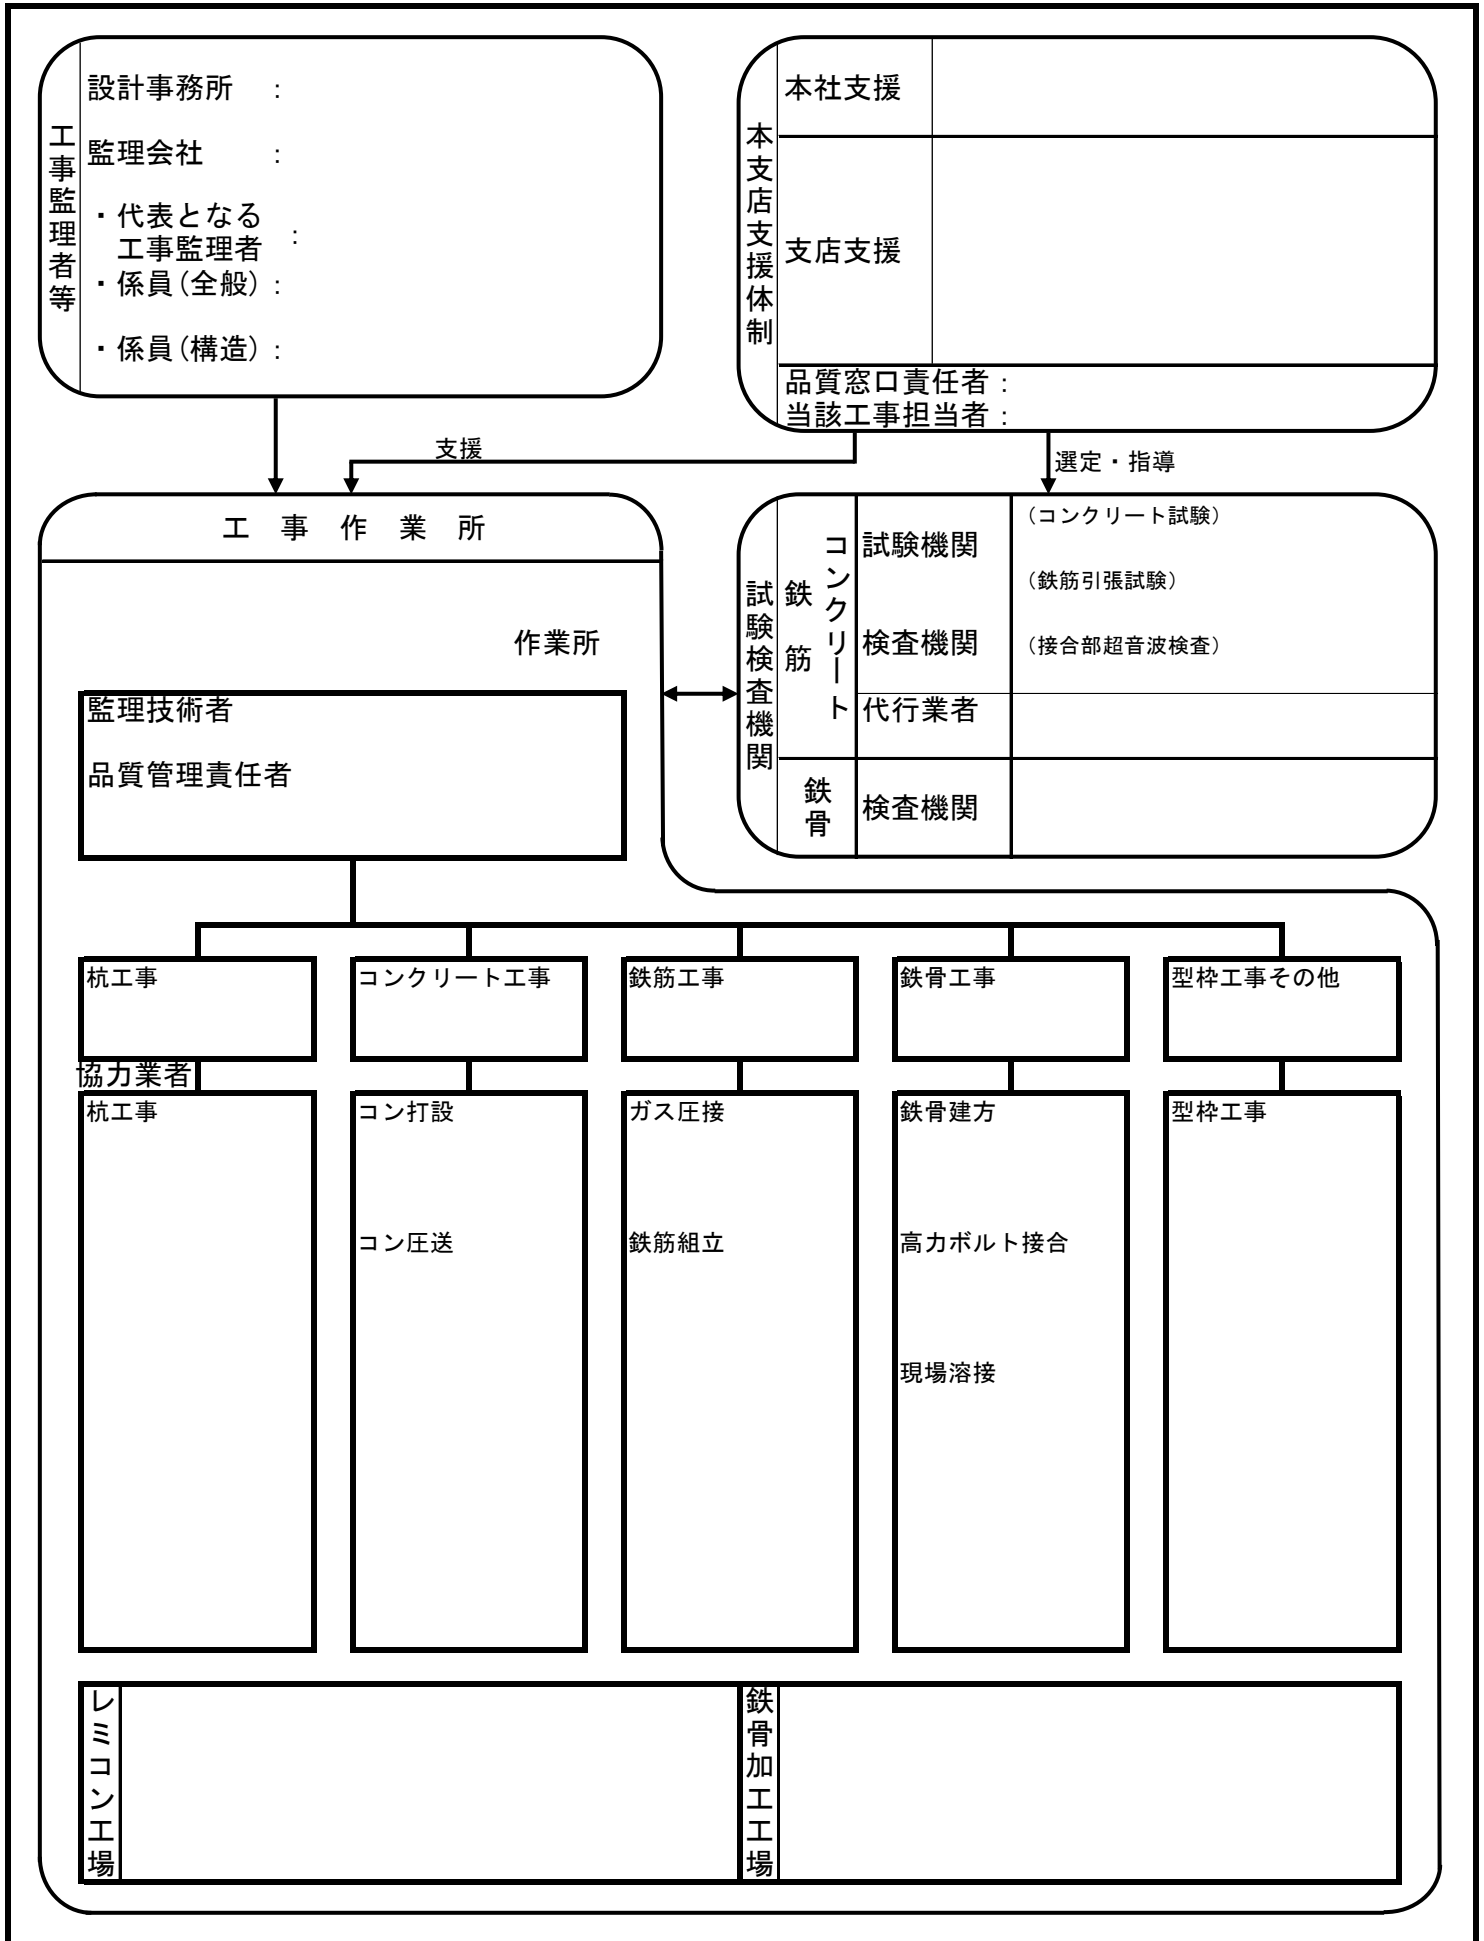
工事監理者等

設計事務所　：

監理会社　：

・代表となる工事監理者　：

・係員（全般）：

・係員（構造）：

本支店支援体制

| 本社支援 | |
|---|---|
| 支店支援 | |

品質窓口責任者：
当該工事担当者：

支援

選定・指導

工　事　作　業　所

作業所

試験検査機関

| | | | |
|---|---|---|---|
| 鉄筋 | コンクリート | 試験機関 | （コンクリート試験） （鉄筋引張試験） |
| | | 検査機関 | （接合部超音波検査） |
| | | 代行業者 | |
| 鉄骨 | | 検査機関 | |

監理技術者

品質管理責任者

| 杭工事 | コンクリート工事 | 鉄筋工事 | 鉄骨工事 | 型枠工事その他 |
|---|---|---|---|---|

協力業者

| 杭工事 | コン打設 | ガス圧接 | 鉄骨建方 | 型枠工事 |
|---|---|---|---|---|
| | コン圧送 | 鉄筋組立 | 高力ボルト接合 | |
| | | | 現場溶接 | |

| レミコン工場 | | 鉄骨加工工場 | |
|---|---|---|---|